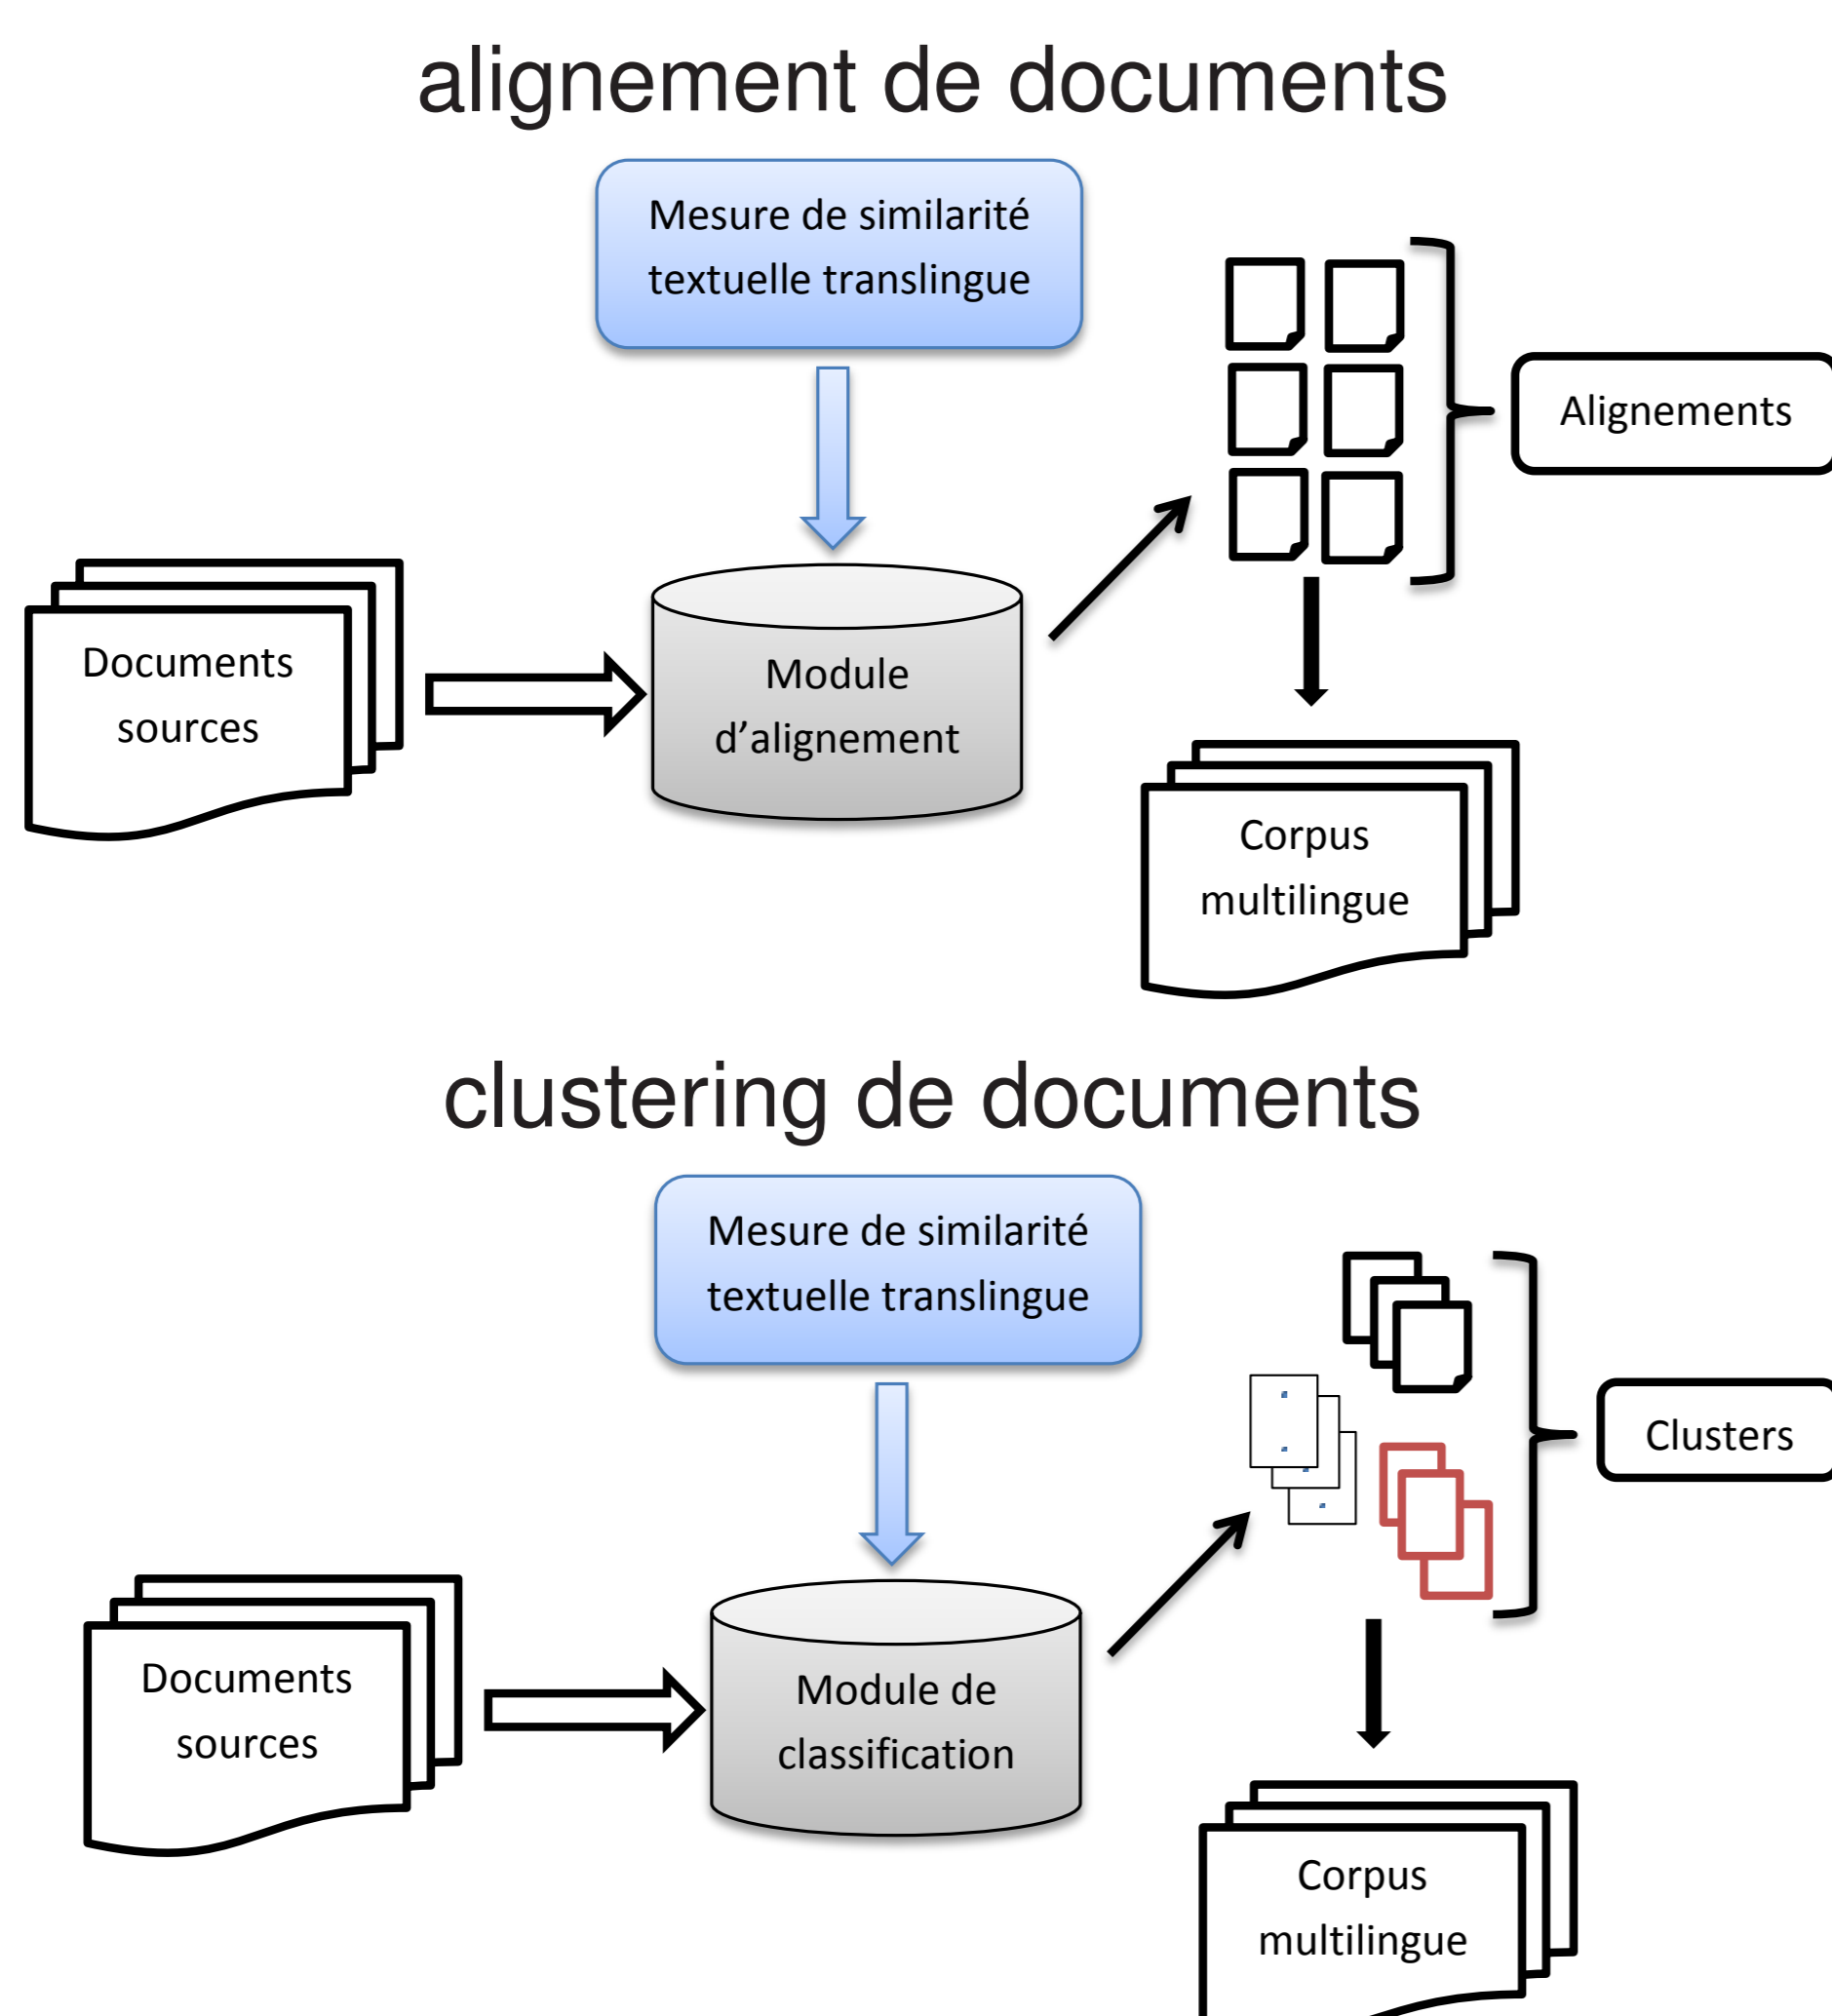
alignement de documents

Mesure de similarité textuelle translingue

Alignements

Documents sources

Module d'alignement

Corpus multilingue

clustering de documents

Mesure de similarité textuelle translingue

Clusters

Documents sources

Module de classification

Corpus multilingue